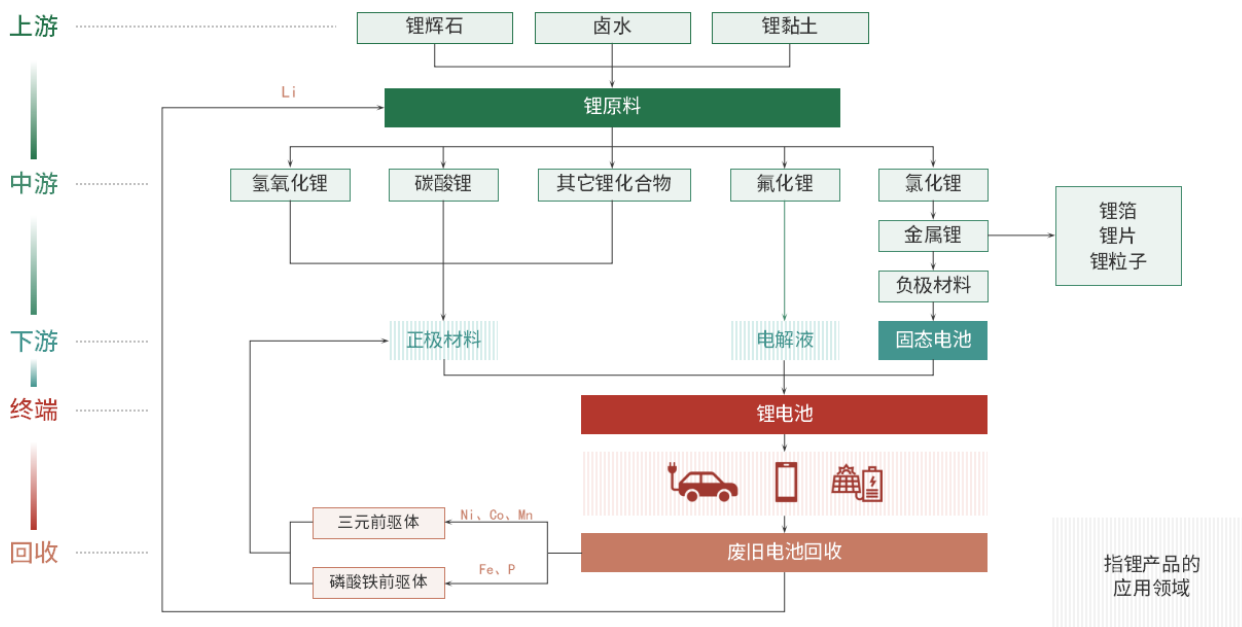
上游

锂辉石
卤水
锂黏土

Li

锂原料

中游

氢氧化锂
碳酸锂
其它锂化合物
氟化锂
氯化锂

金属锂

锂箔
锂片
锂粒子

负极材料

下游

正极材料
电解液
固态电池

终端

锂电池

回收

三元前驱体
Ni、Co、Mn
磷酸铁前驱体
Fe、P

废旧电池回收

指锂产品的应用领域